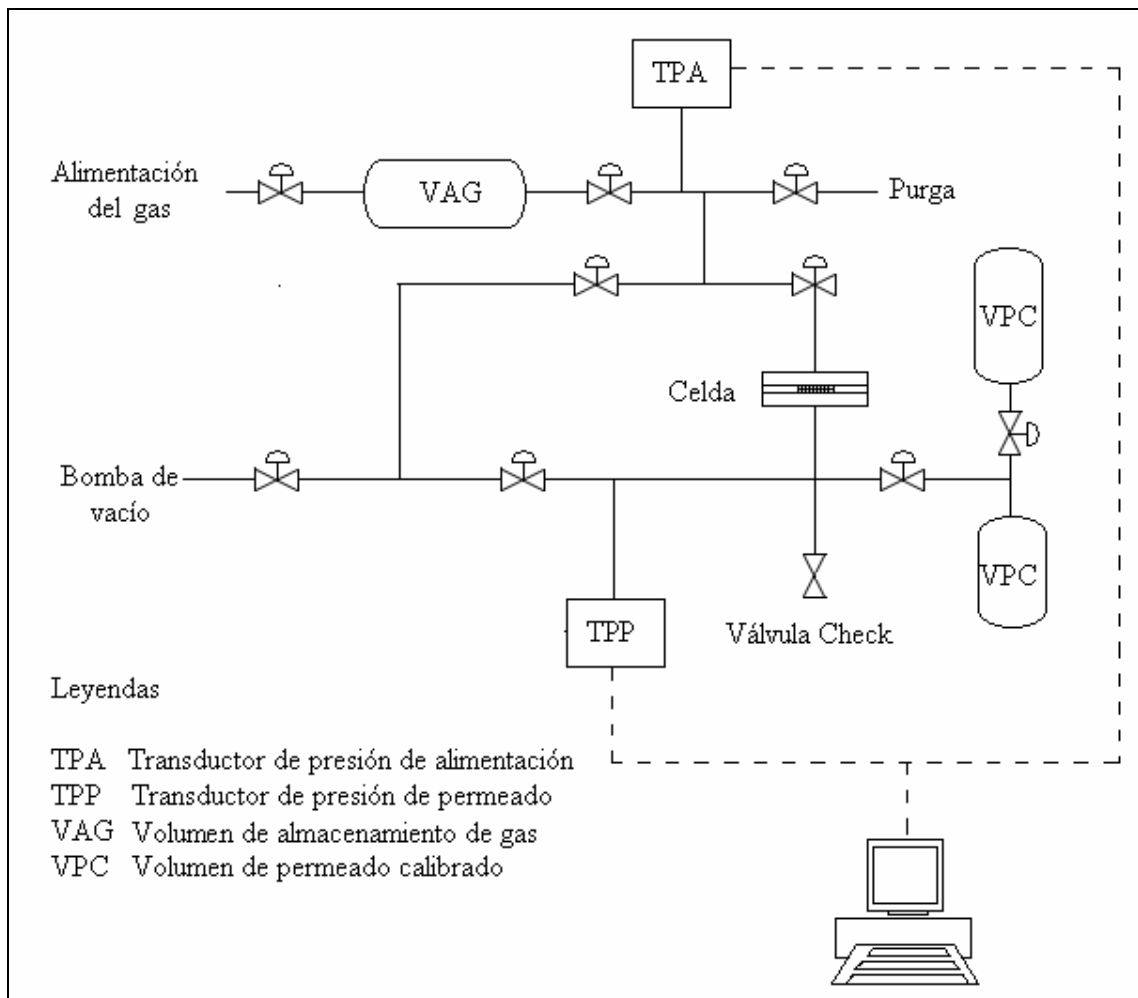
TPA

Alimentación del gas

VAG

Purga

VPC

Celda

Bomba de vacío

VPC

TPP

Válvula Check

Leyendas

TPA Transductor de presión de alimentación
TPP Transductor de presión de permeado
VAG Volumen de almacenamiento de gas
VPC Volumen de permeado calibrado